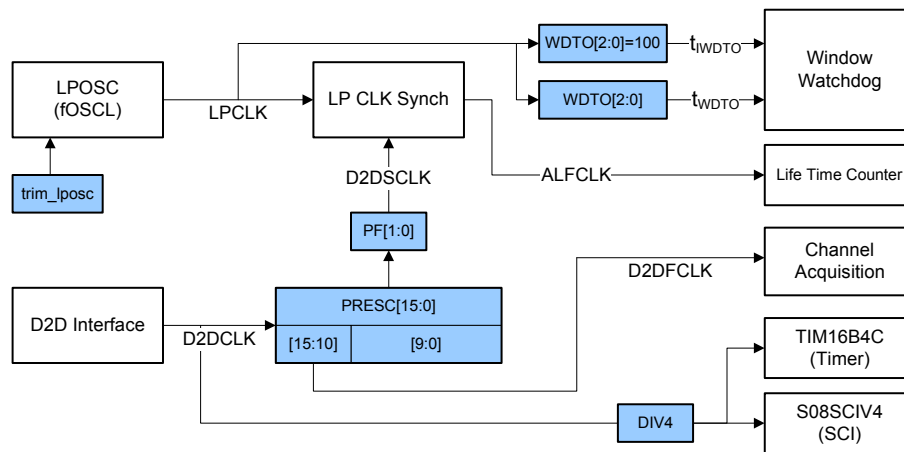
LPOSC
(fOSCL)

trim_lposc

LPCLK

LP CLK Synch

D2DSCLK

PF[1:0]

WDTO[2:0]=100

$t_{IWDTO}$

WDTO[2:0]

$t_{WDTO}$

Window
Watchdog

ALFCLK

Life Time Counter

D2D Interface

D2DCLK

PRESC[15:0]

[15:10]

[9:0]

D2DFCLK

Channel
Acquisition

TIM16B4C
(Timer)

DIV4

S08SCIV4
(SCI)